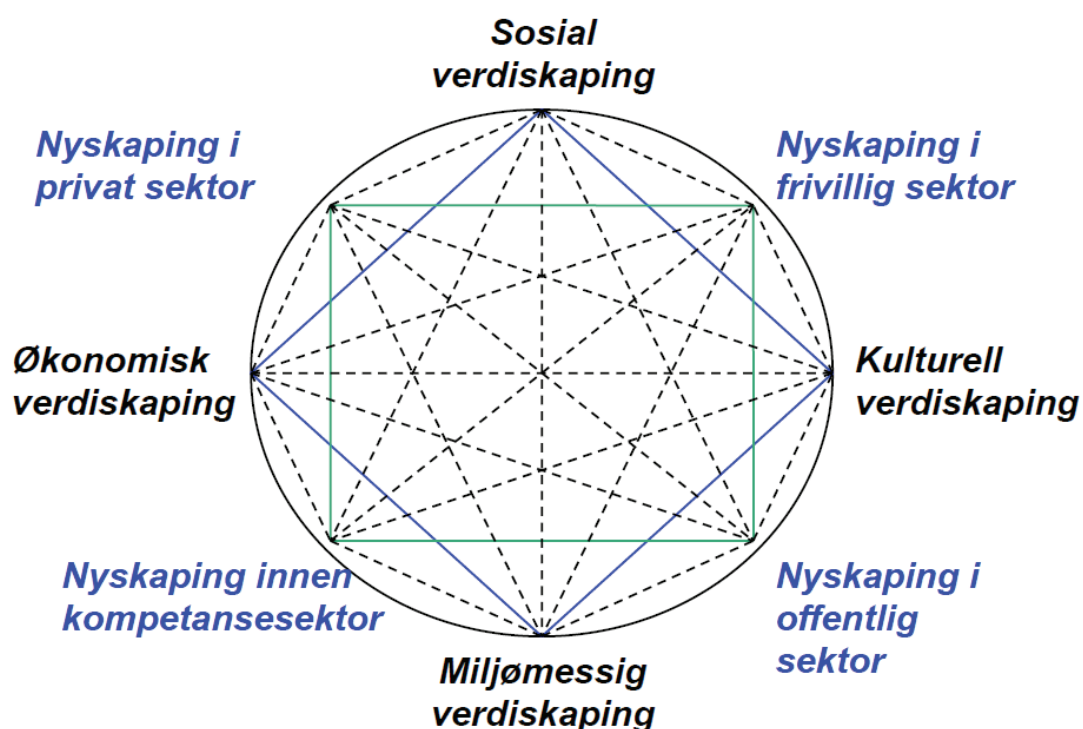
Sosial verdiskaping

Nyskaping i privat sektor

Nyskaping i frivillig sektor

Økonomisk verdiskaping

Kulturell verdiskaping

Nyskaping innen kompetansesektor

Nyskaping i offentlig sektor

Miljømessig verdiskaping